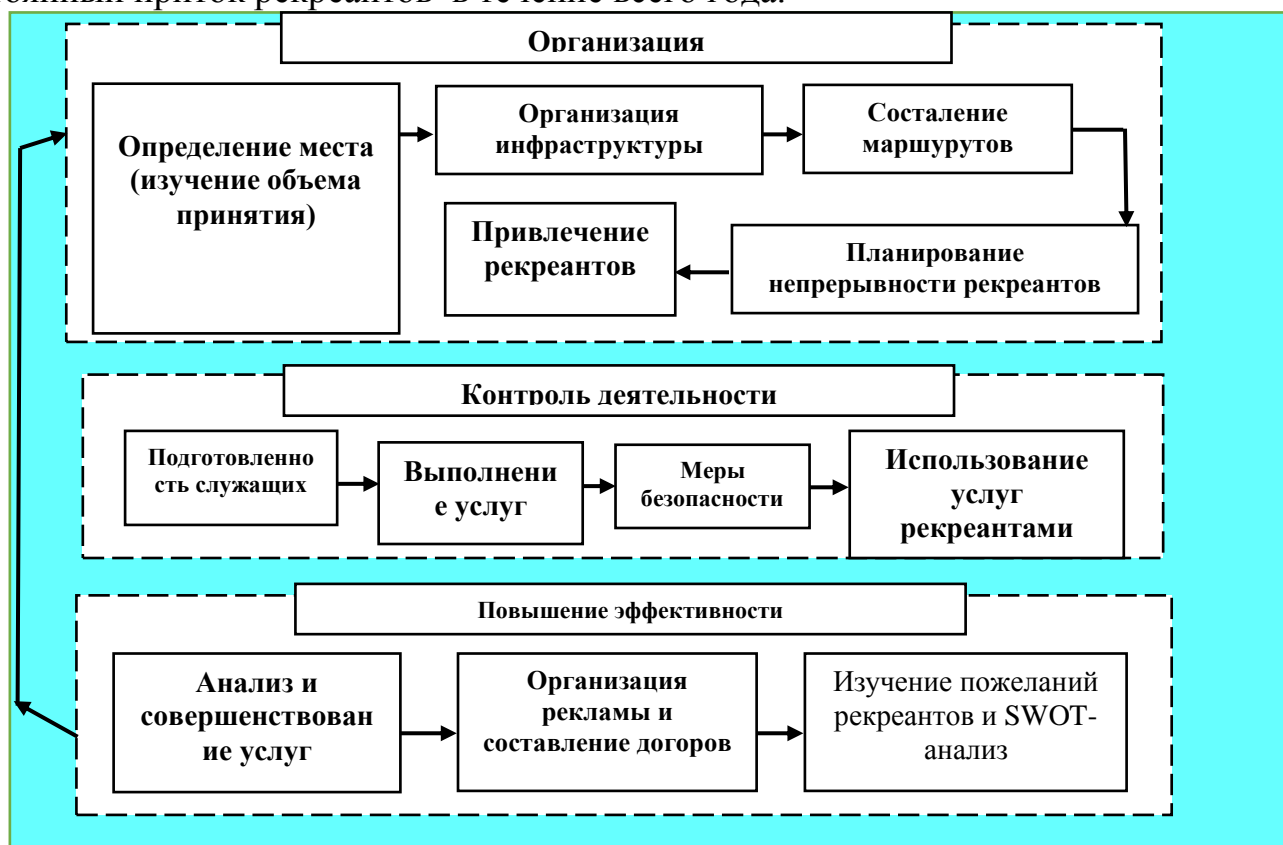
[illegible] приток рекреантов в течение всего года.

Организация

Определение места (изучение объема принятия)

Организация инфраструктуры

Состаление маршурутов

Привлечение рекреантов

Планирование непрерывности рекреантов

Контроль деятельности

Подготовленно сть служащих

Выполнени е услуг

Меры безопасности

Использование услуг рекреантами

Повышение эффективности

Анализ и совершенствован ие услуг

Организация рекламы и составление догоров

Изучение пожеланий рекреантов и SWOT-анализ